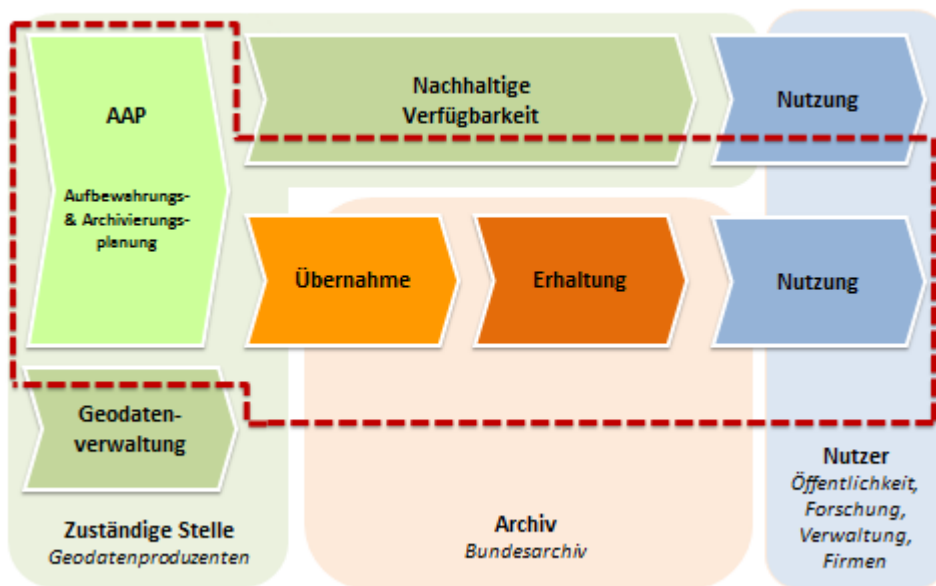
AAP

Aufbewahrungs- & Archivierungsplanung

Nachhaltige Verfügbarkeit

Nutzung

Übernahme

Erhaltung

Nutzung

Geodatenverwaltung

Zuständige Stelle
*Geodatenproduzenten*

Archiv
*Bundesarchiv*

Nutzer
*Öffentlichkeit, Forschung, Verwaltung, Firmen*